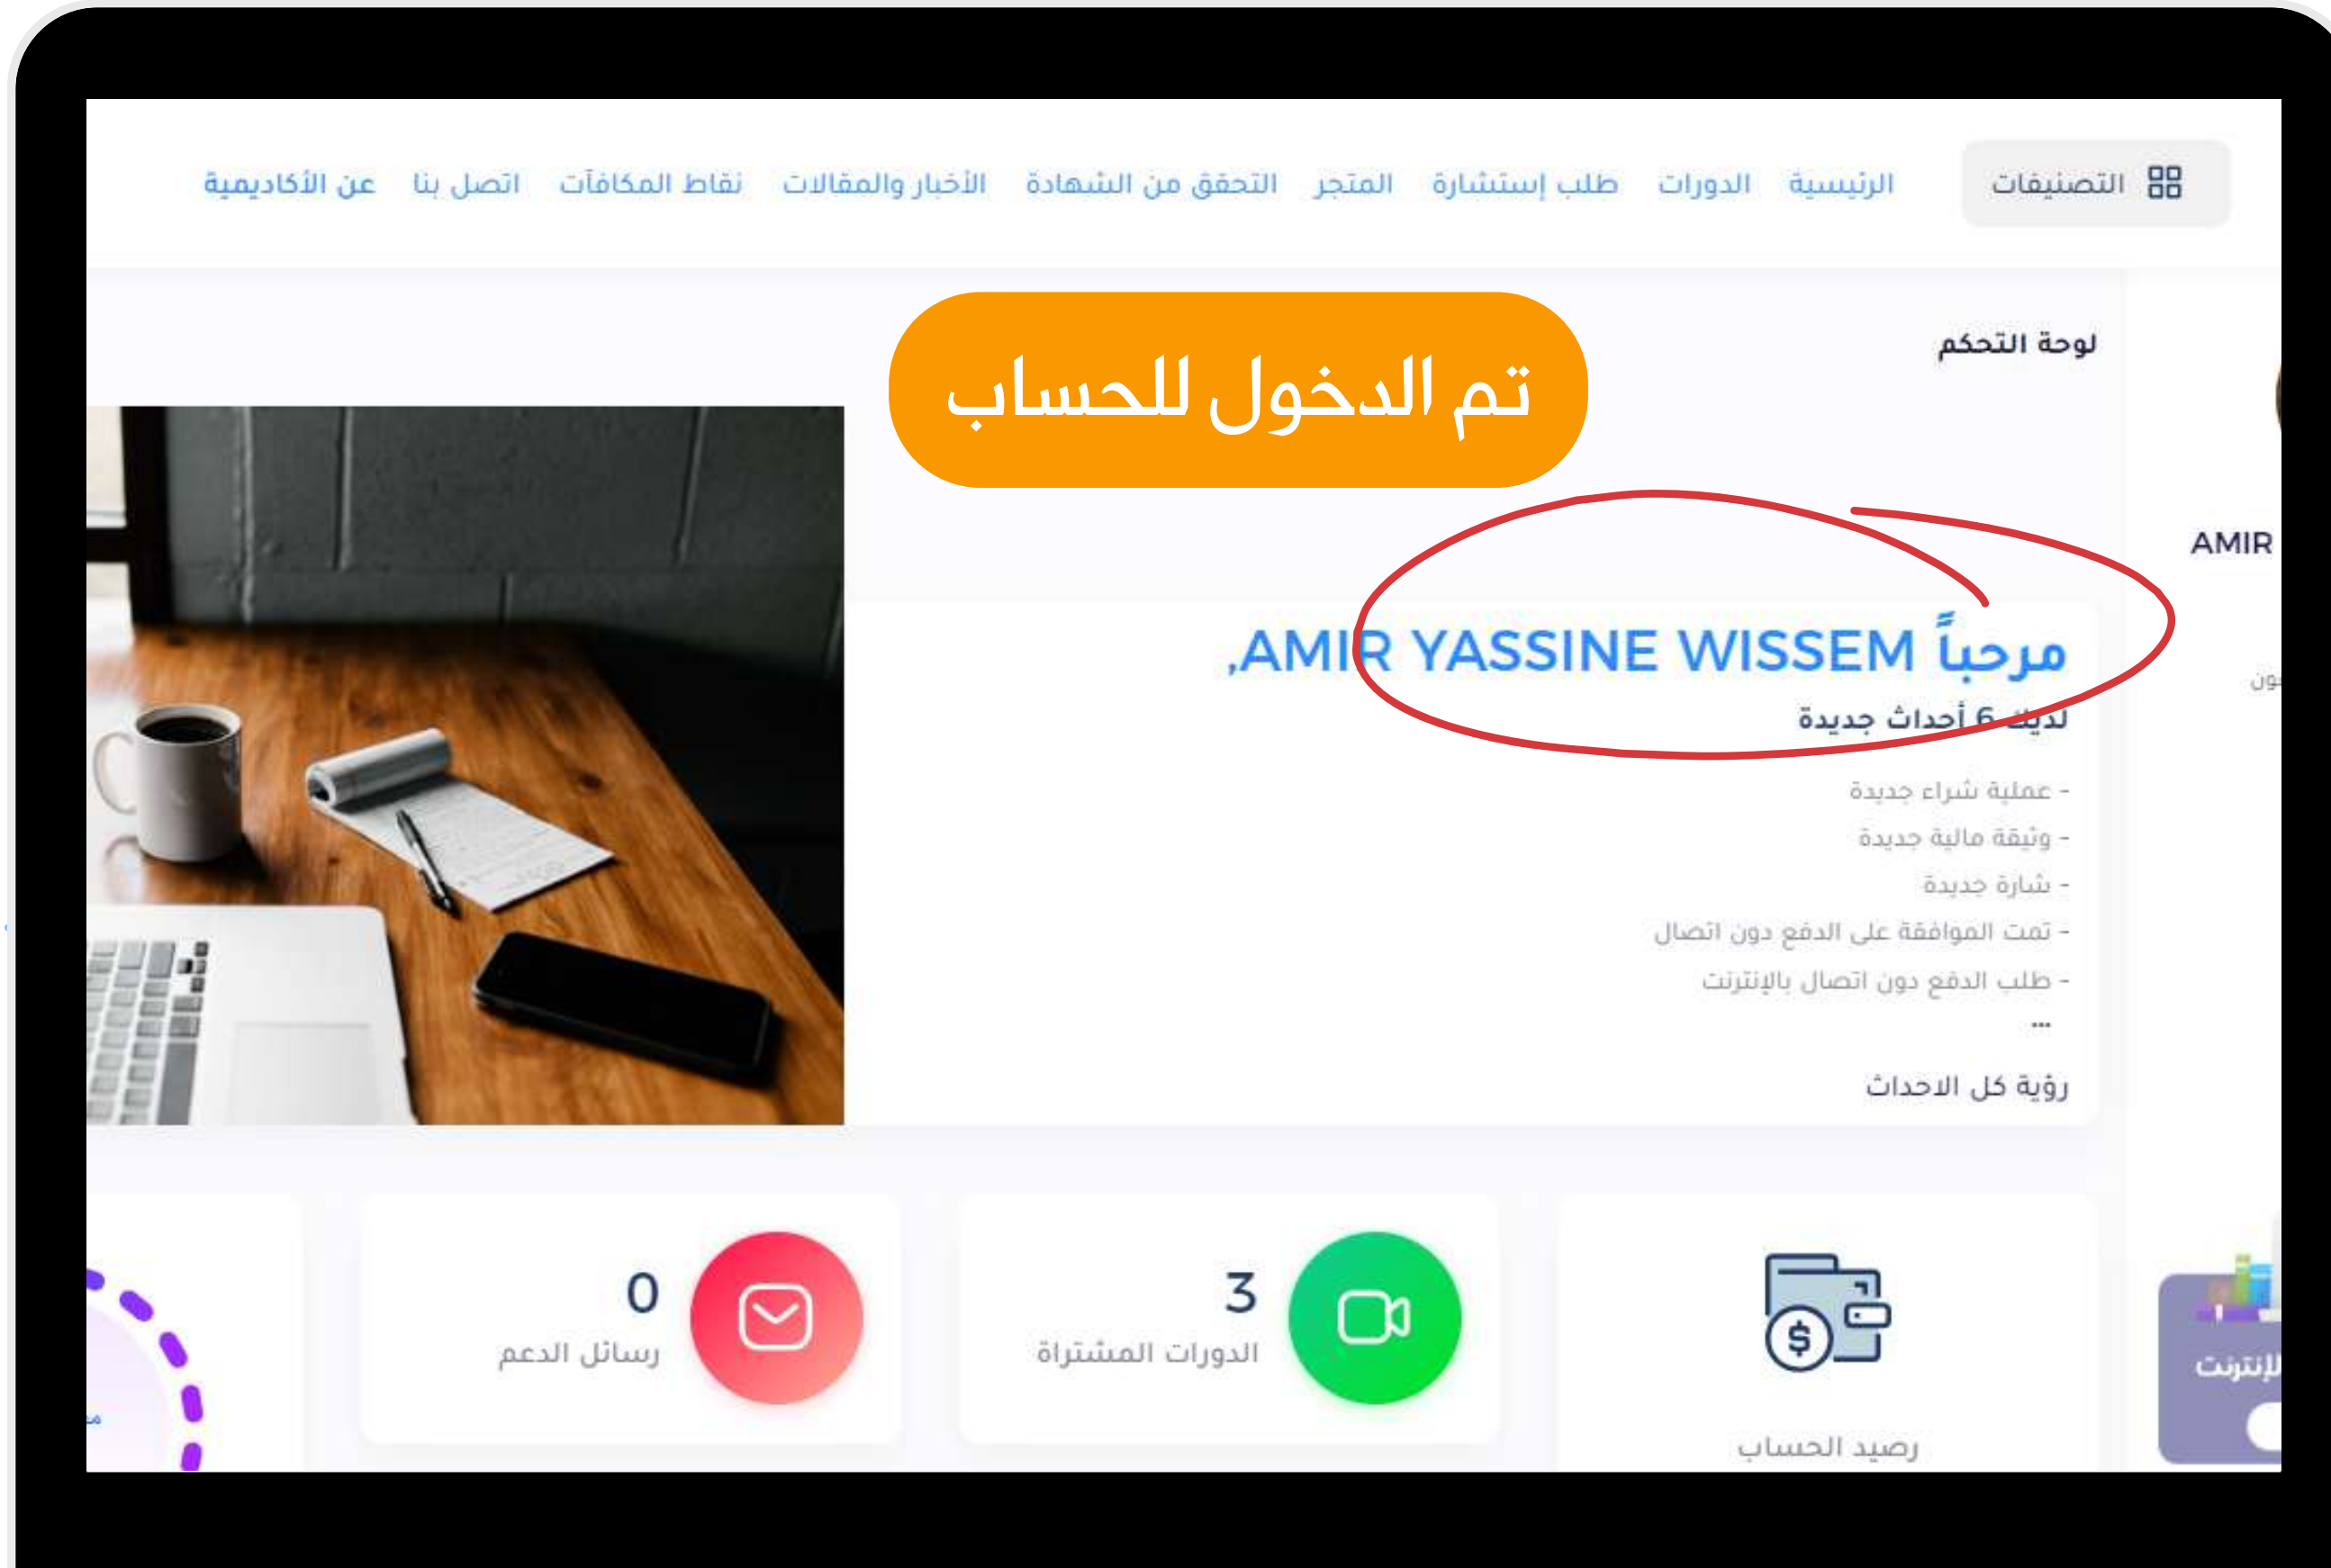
التصنيفات الرئيسية الدورات طلب إستشارة المتجر التحقق من الشهادة الأخبار والمقالات نقاط المكافآت اتصل بنا عن الأكاديمية

لوحة التحكم

تم الدخول للحساب

AMIR

مرحباً AMIR YASSINE WISSEM,

لديك 6 أحداث جديدة

- عملية شراء جديدة
- وثيقة مالية جديدة
- شارة جديدة
- تمت الموافقة على الدفع دون اتصال
- طلب الدفع دون اتصال بالإنترنت
...

رؤية كل الاحداث

رصيد الحساب

3
الدورات المشتركة

0
رسائل الدعم

الإنترنت